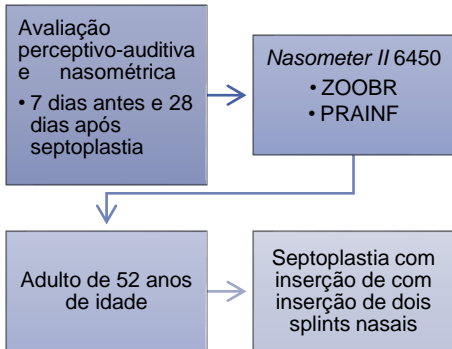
Avaliação perceptivo-auditiva e nasométrica

• 7 dias antes e 28 dias após septoplastia

*Nasometer II* 6450

• ZOOBR

• PRAINF

Adulto de 52 anos de idade

Septoplastia com inserção de com inserção de dois splints nasais